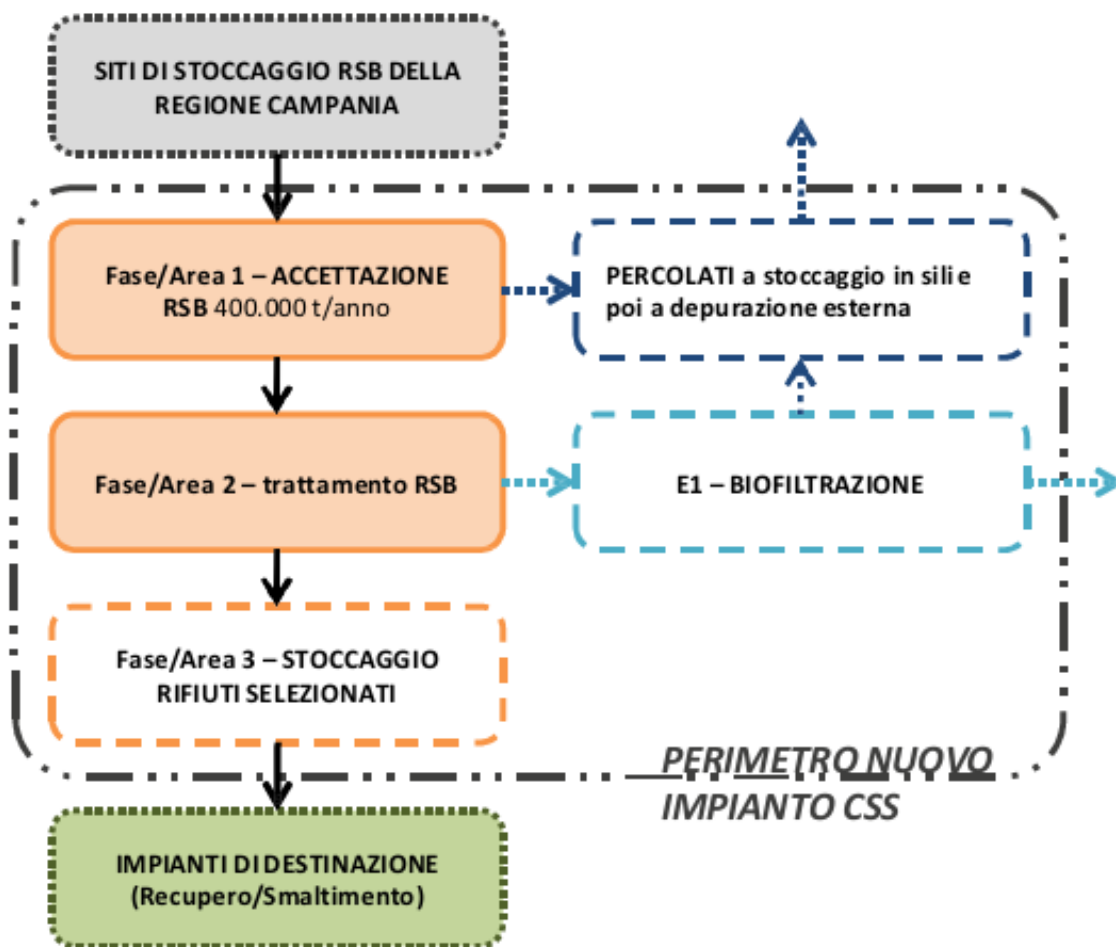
SITI DI STOCCAGGIO RSB DELLA REGIONE CAMPANIA

Fase/Area 1 – ACCETTAZIONE RSB 400.000 t/anno

PERCOLATI a stoccaggio in sili e poi a depurazione esterna

Fase/Area 2 – trattamento RSB

E1 – BIOFILTRAZIONE

Fase/Area 3 – STOCCAGGIO RIFIUTI SELEZIONATI

PERIMETRO NUOVO IMPIANTO CSS

IMPIANTI DI DESTINAZIONE (Recupero/Smaltimento)